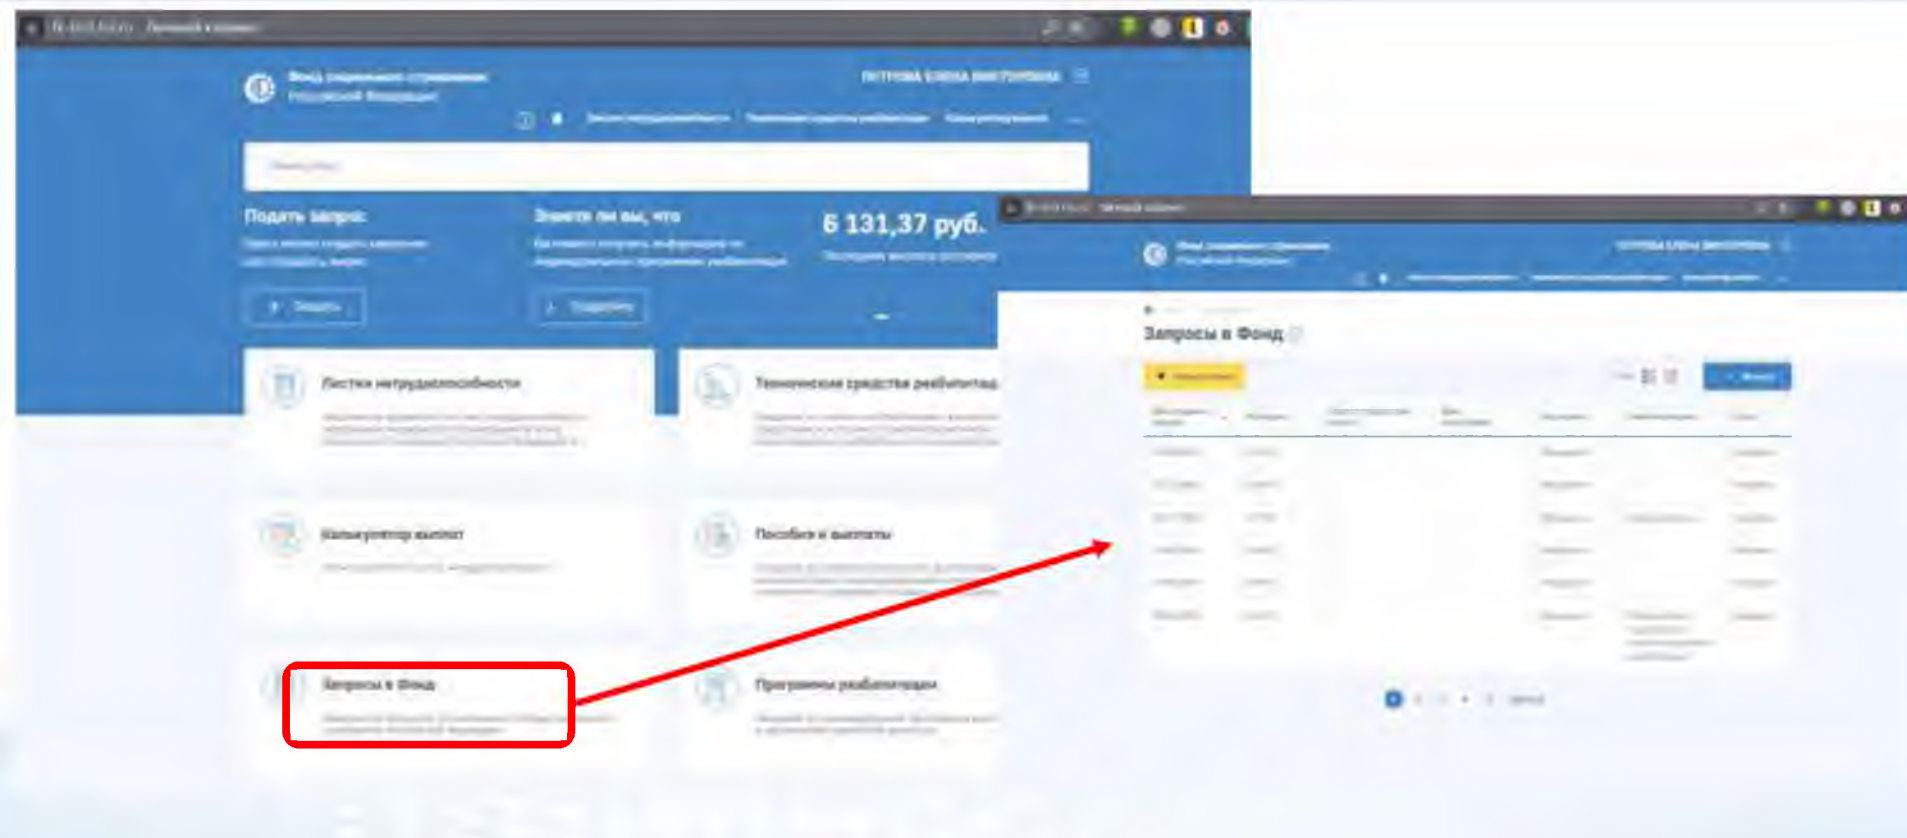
Фонд социального страхования Российской Федерации

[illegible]

Подать запрос

Знаете ли вы, что

6 131,37 руб.

Листки нетрудоспособности

Технические средства реабилитац

Калькулятор выплат

Пособия и выплаты

Запросы в Фонд

Программы реабилитации

Фонд социального страхования Российской Федерации

Запросы в Фонд